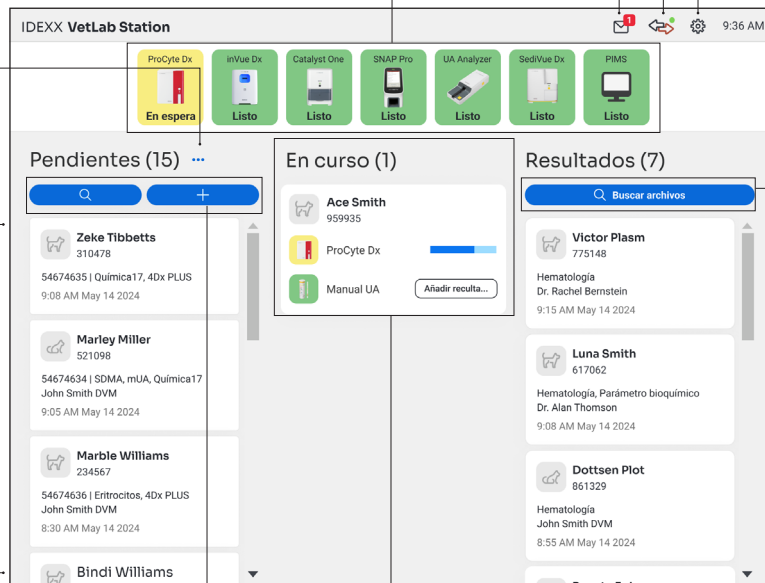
IDEXX VetLab Station

1

9:36 AM

ProCyte Dx
En espera

inVue Dx
Listo

Catalyst One
Listo

SNAP Pro
Listo

UA Analyzer
Listo

SediVue Dx
Listo

PIMS
Listo

Pendientes (15) ···

Zeke Tibbetts
310478
54674635 | Química17, 4Dx PLUS
9:08 AM May 14 2024

Marley Miller
521098
54674634 | SDMA, mUA, Química17
John Smith DVM
9:05 AM May 14 2024

Marble Williams
234567
54674636 | Eritrocitos, 4Dx PLUS
John Smith DVM
8:30 AM May 14 2024

Bindi Williams

En curso (1)

Ace Smith
959935

ProCyte Dx

Manual UA
Añadir reculta...

Resultados (7)

Buscar archivos

Victor Plasm
775148
Hematología
Dr. Rachel Bernstein
9:15 AM May 14 2024

Luna Smith
617062
Hematología, Parámetro bioquímico
Dr. Alan Thomson
9:08 AM May 14 2024

Dottsen Plot
861329
Hematología
John Smith DVM
8:55 AM May 14 2024